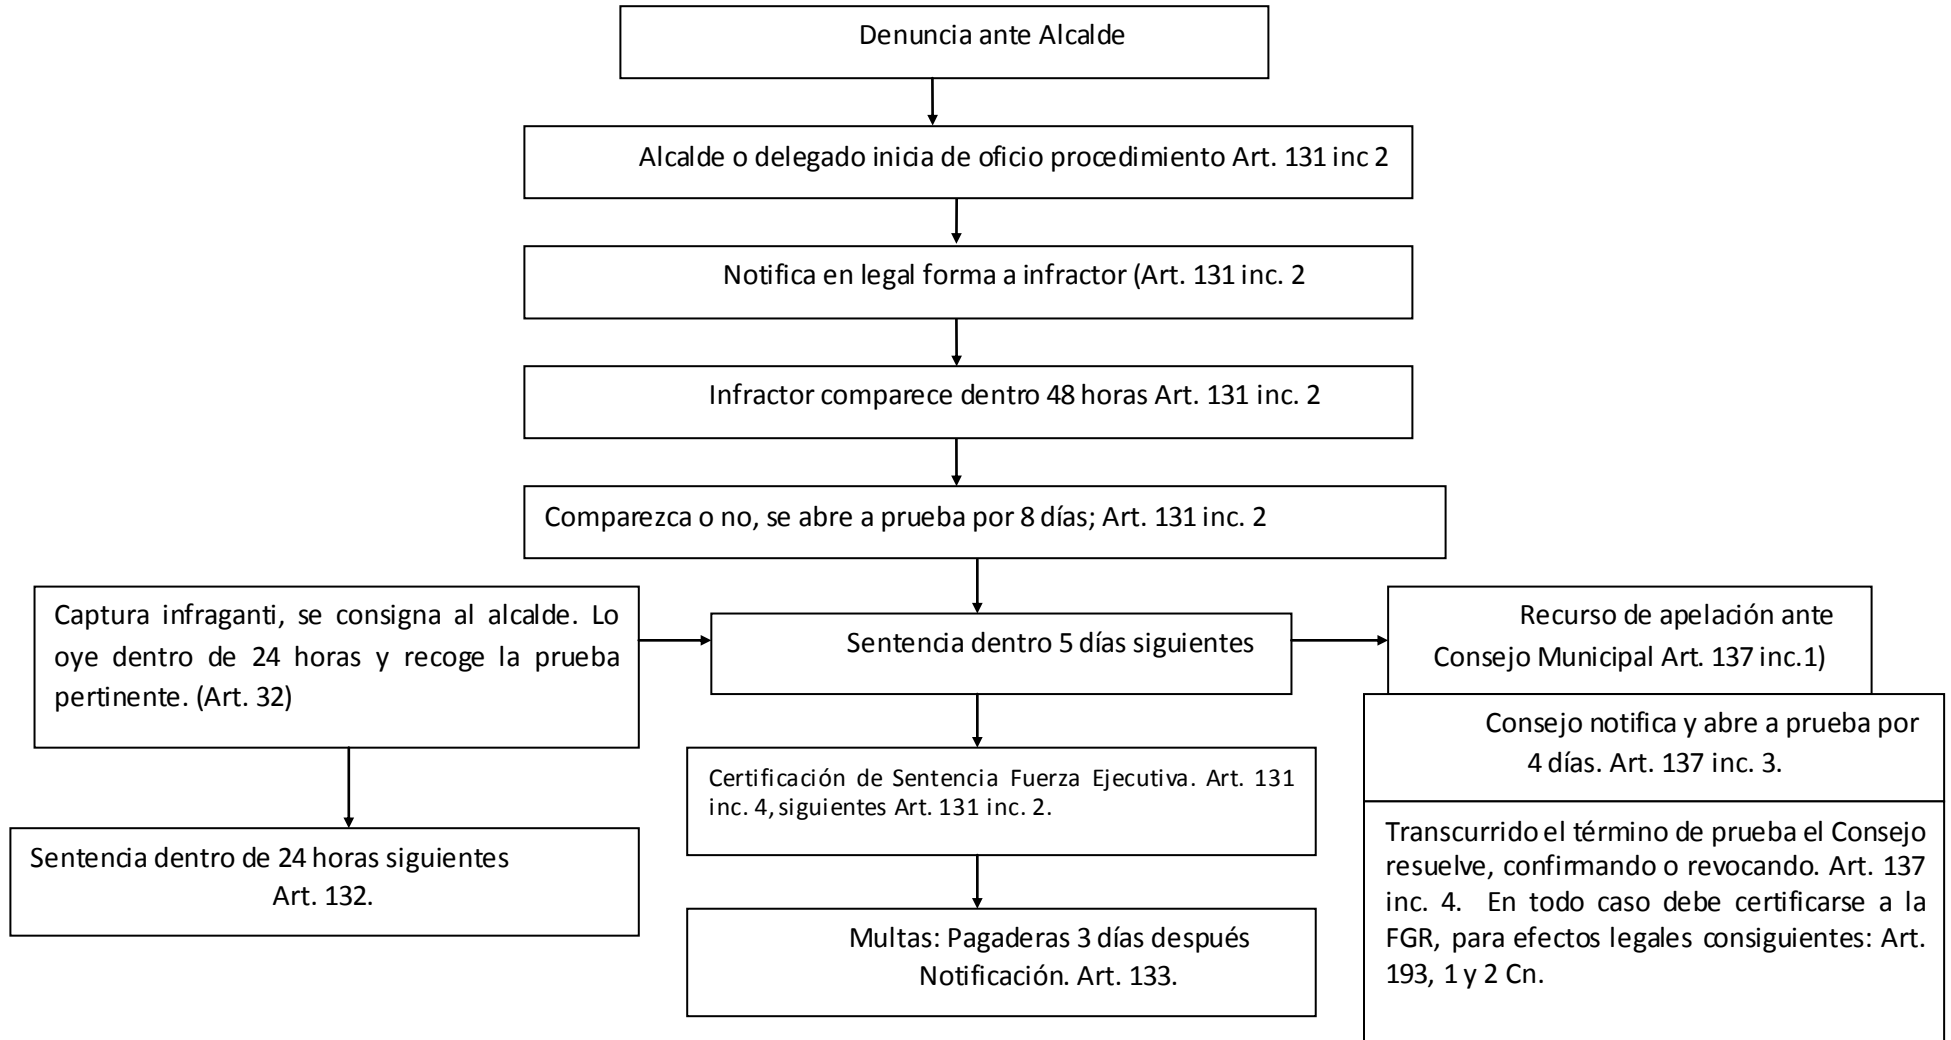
Denuncia ante Alcalde

Alcalde o delegado inicia de oficio procedimiento Art. 131 inc 2

Notifica en legal forma a infractor (Art. 131 inc. 2

Infractor comparece dentro 48 horas Art. 131 inc. 2

Comparezca o no, se abre a prueba por 8 días; Art. 131 inc. 2

Captura infraganti, se consigna al alcalde. Lo oye dentro de 24 horas y recoge la prueba pertinente. (Art. 32)

Sentencia dentro 5 días siguientes

Recurso de apelación ante Consejo Municipal Art. 137 inc.1)

Consejo notifica y abre a prueba por 4 días. Art. 137 inc. 3.

Certificación de Sentencia Fuerza Ejecutiva. Art. 131 inc. 4, siguientes Art. 131 inc. 2.

Transcurrido el término de prueba el Consejo resuelve, confirmando o revocando. Art. 137 inc. 4. En todo caso debe certificarse a la FGR, para efectos legales consiguientes: Art. 193, 1 y 2 Cn.

Sentencia dentro de 24 horas siguientes Art. 132.

Multas: Pagaderas 3 días después Notificación. Art. 133.